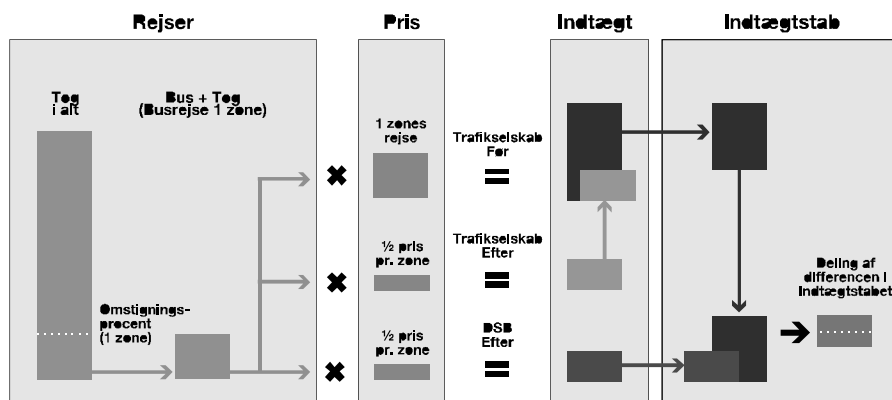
Rejser

Pris

Indtægt

Indtægtstab

Tog i alt

Bus + Tog (Busrejse 1 zone)

Omstignings-procent (1 zone)

1 zones rejse

½ pris pr. zone

½ pris pr. zone

Trafikselskab Før

Trafikselskab Efter

DSB Efter

Deling af differencen i indtægtstabet